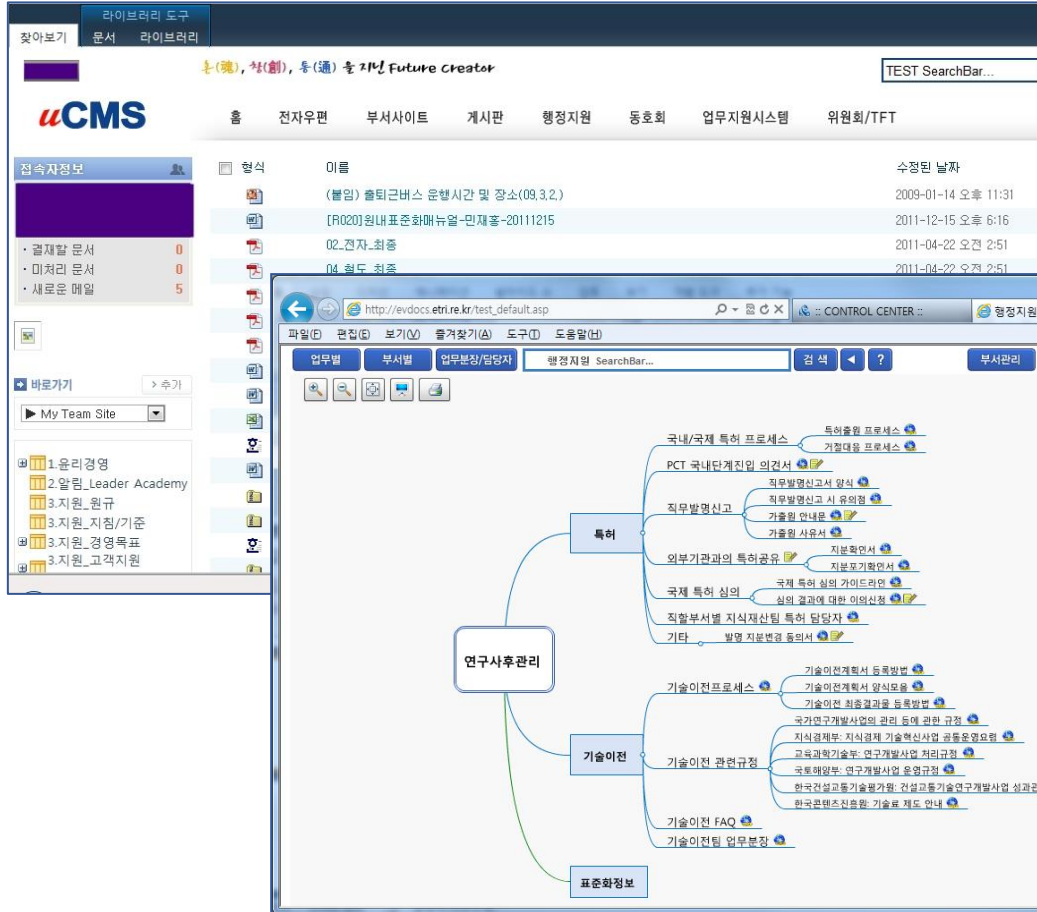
라이브러리 도구
찾아보기 문서 라이브러리

혼(魂), 창(創), 통(通)을 지닌 Future Creator

TEST SearchBar...

uCMS

홈 전자우편 부서사이트 게시판 행정지원 동호회 업무지원시스템 위원회/TFT

접속자정보

· 결재할 문서 0
· 미처리 문서 0
· 새로운 메일 5

바로가기 > 추가
My Team Site

1.윤리경영
2.알림_Leader Academy
3.지원_원규
3.지원_지침/기준
3.지원_경영목표
3.지원_고객지원

형식 이름 수정된 날짜
(붙임) 출퇴근버스 운행시간 및 장소(09,3,2,) 2009-01-14 오후 11:31
[R020]원내표준화매뉴얼-민재홍-20111215 2011-12-15 오후 6:16
02_전자_최종 2011-04-22 오전 2:51
04_형도_최종 2011-04-22 오전 2:51

http://evdocs.etri.re.kr/test_default.asp
:: CONTROL CENTER ::
행정지원

파일(F) 편집(E) 보기(V) 즐겨찾기(A) 도구(T) 도움말(H)

업무별 부서별 업무분장/담당자 행정지원 SearchBar... 검 색 ◀ ? 부서관리

연구사후관리

특허
국내/국제 특허 프로세스
특허출원 프로세스
거절대응 프로세스
PCT 국내단계진입 의견서
직무발명신고
직무발명신고서 양식
직무발명신고 시 유의점
가출원 안내문
가출원 사유서
외부기관과의 특허공유
지분확인서
지분포기확인서
국제 특허 심의
국제 특허 심의 가이드라인
심의 결과에 대한 이의신청
직할부서별 지식재산팀 특허 담당자
기타
발명 지분변경 동의서

기술이전
기술이전프로세스
기술이전계획서 등록방법
기술이전계획서 양식모음
기술이전 최종결과물 등록방법
기술이전 관련규정
국가연구개발사업의 관리 등에 관한 규정
지식경제부: 지식경제 기술혁신사업 공통운영요령
교육과학기술부: 연구개발사업 처리규정
국토해양부: 연구개발사업 운영규정
한국건설교통기술평가원: 건설교통기술연구개발사업 성과관
한국콘텐츠진흥원: 기술료 제도 안내
기술이전 FAQ
기술이전팀 업무분장

표준화정보